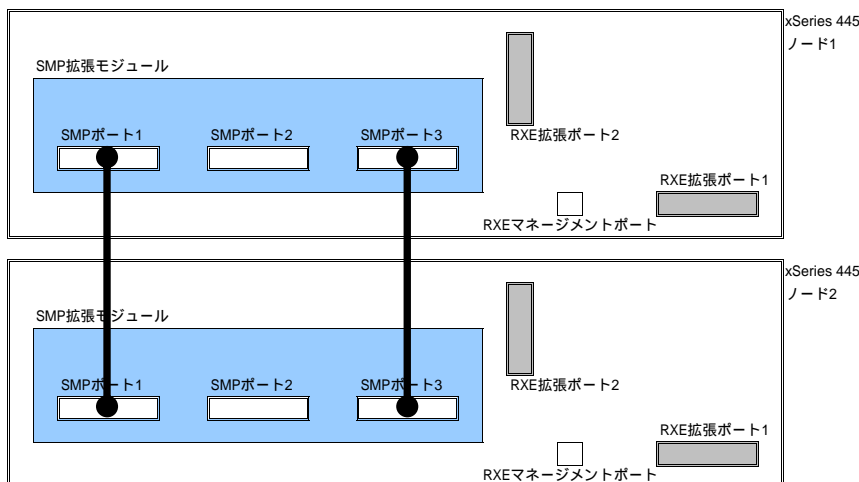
xSeries 445
ノード1

SMP拡張モジュール

SMPポート1
SMPポート2
SMPポート3

RXE拡張ポート2

RXE拡張ポート1

RXEマネージメントポート

xSeries 445
ノード2

SMP拡張モジュール

SMPポート1
SMPポート2
SMPポート3

RXE拡張ポート2

RXE拡張ポート1

RXEマネージメントポート